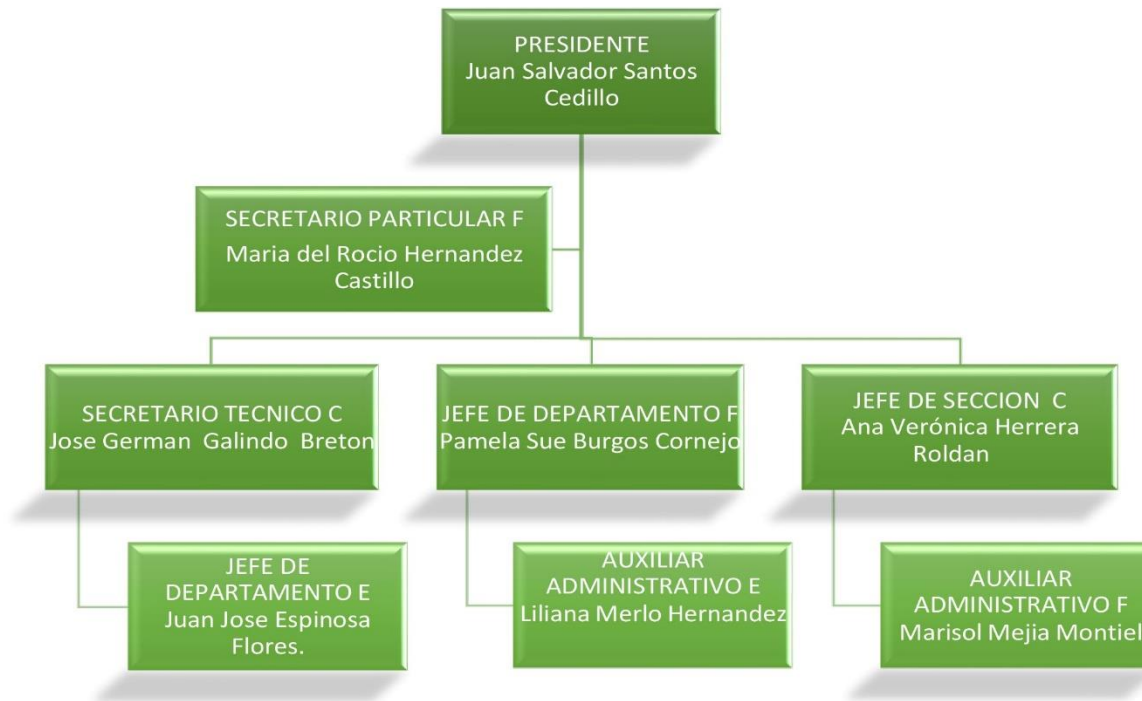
PRESIDENTE
Juan Salvador Santos Cedillo

SECRETARIO PARTICULAR F
Maria del Rocio Hernandez Castillo

SECRETARIO TECNICO C
Jose German Galindo Breton

JEFE DE DEPARTAMENTO F
Pamela Sue Burgos Cornejo

JEFE DE SECCION C
Ana Verónica Herrera Roldan

JEFE DE DEPARTAMENTO E
Juan Jose Espinosa Flores.

AUXILIAR ADMINISTRATIVO E
Liliana Merlo Hernandez

AUXILIAR ADMINISTRATIVO F
Marisol Mejia Montiel